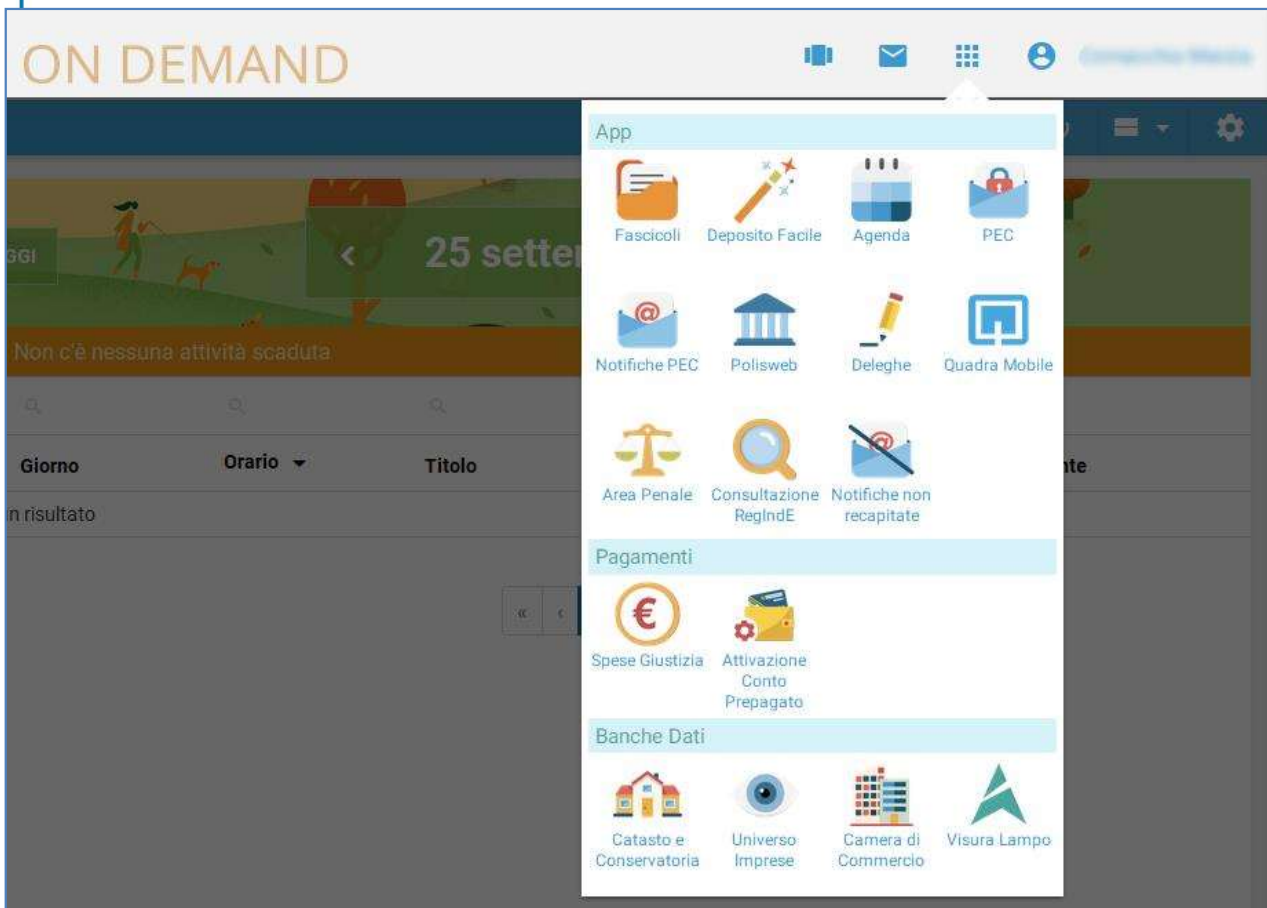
ON DEMAND

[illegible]

GGI

25 setter

Non c'è nessuna attività scaduta

Giorno

Orario

Titolo

nte

n risultato

App

Fascicoli

Deposito Facile

Agenda

PEC

Notifiche PEC

Polisweb

Deleghe

Quadra Mobile

Area Penale

Consultazione RegIndE

Notifiche non recapitate

Pagamenti

Spese Giustizia

Attivazione Conto Prepagato

Banche Dati

Catasto e Conservatoria

Universo Imprese

Camera di Commercio

Visura Lampo